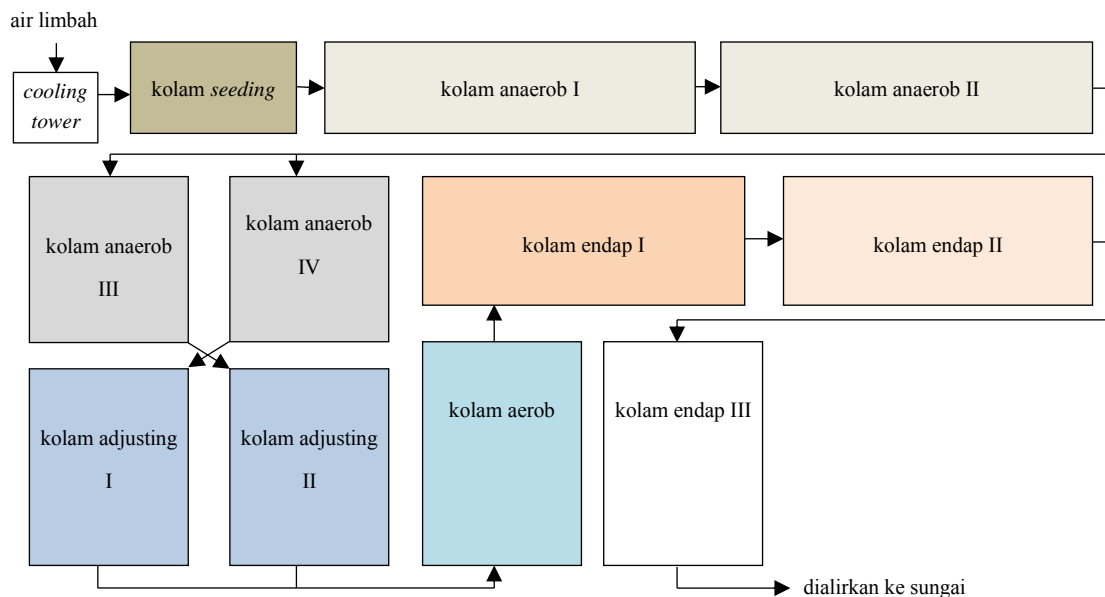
air limbah

cooling tower

kolam seeding

kolam anaerob I

kolam anaerob II

kolam anaerob III

kolam anaerob IV

kolam endap I

kolam endap II

kolam adjusting I

kolam adjusting II

kolam aerob

kolam endap III

dialirkan ke sungai